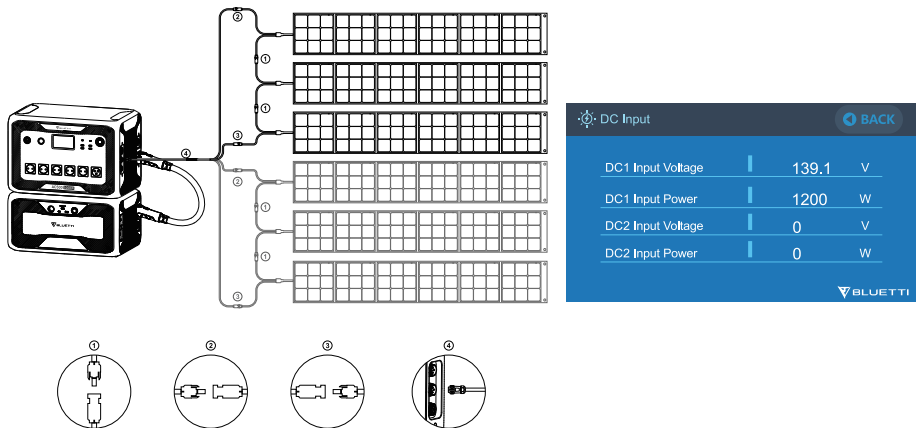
②
①
①
③
④
②
①
①
③

DC Input
BACK

| | | |
|---|---|---|
| DC1 Input Voltage | 139.1 | V |
| DC1 Input Power | 1200 | W |
| DC2 Input Voltage | 0 | V |
| DC2 Input Power | 0 | W |

BLUETTI

BLUETTI

①
②
③
④